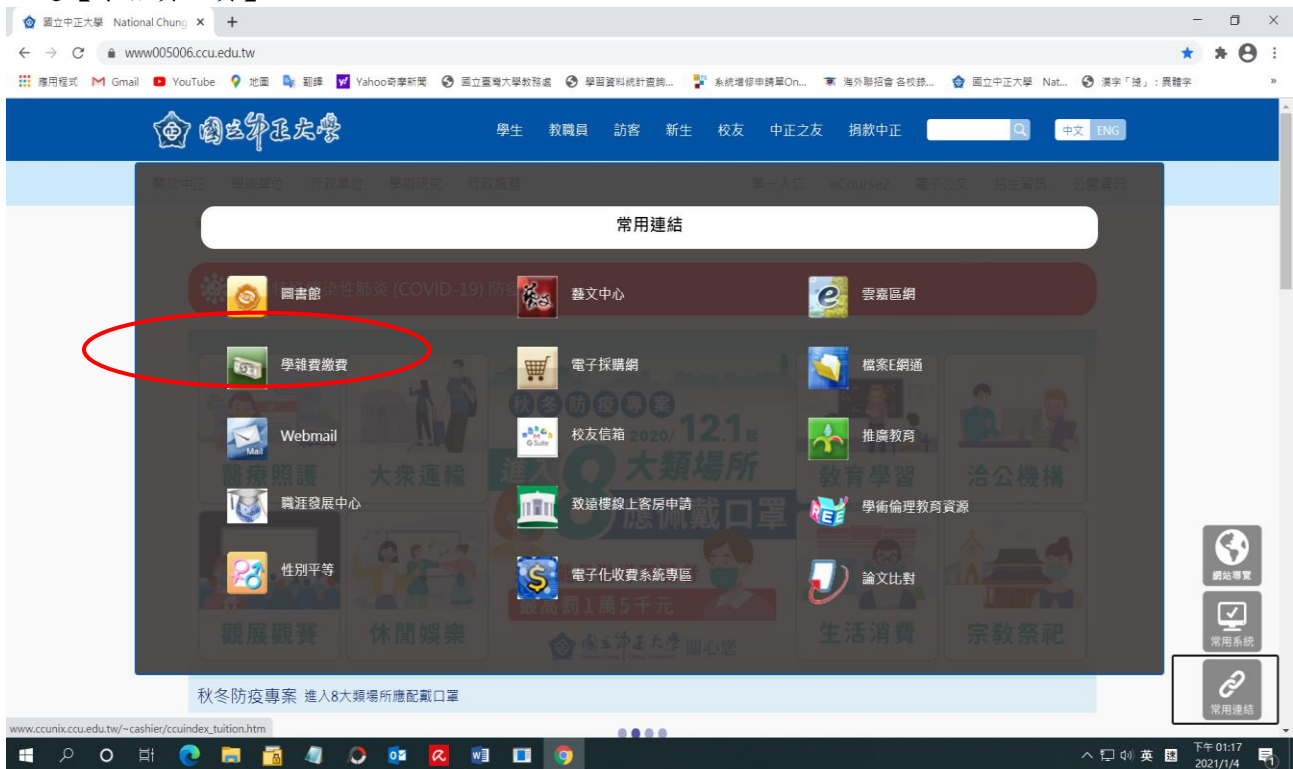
國立中正大學 National Chung ×

www005006.ccu.edu.tw

應用程式 Gmail YouTube 地圖 翻譯 Yahoo奇摩新聞 國立臺灣大學教務處 學習資料統計查詢... 系統增修申請單On... 海外聯招會 各校該... 國立中正大學 Nat... 漢字「撻」：異體字

國立中正大學

學生 教職員 訪客 新生 校友 中正之友 捐款中正

中文 ENG

常用連結

圖書館
藝文中心
雲嘉區網
學雜費繳費
電子採購網
檔案E網通
Webmail
校友信箱
推廣教育
職涯發展中心
致遠樓線上客房申請
學術倫理教育資源
性別平等
電子化收費系統專區
論文比對

秋冬防疫專案 進入8大類場所應配戴口罩

網站導覽
常用系統
常用連結

www.ccunix.ccu.edu.tw/~cashier/ccuindex_tuition.htm

英
下午 01:17
2021/1/4